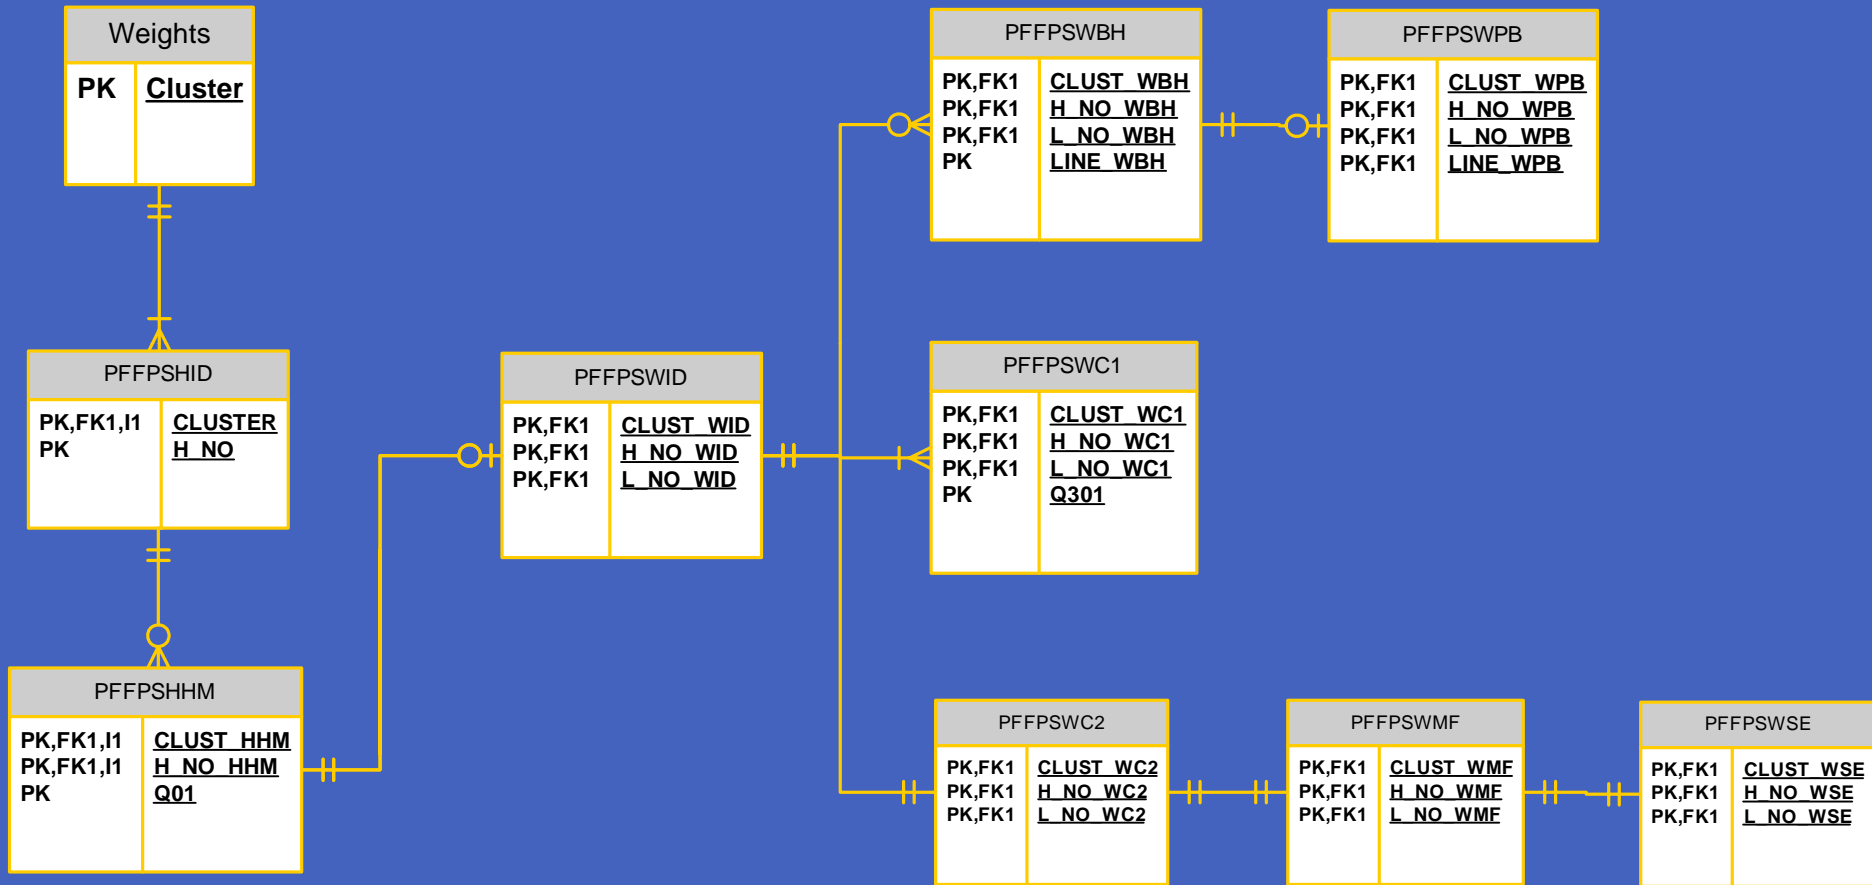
Weights

| PK | Cluster |
|---|---|

PFFPSHID

| PK,FK1,I1<br>PK | CLUSTER<br>H_NO |
|---|---|

PFFPSHHM

| PK,FK1,I1<br>PK,FK1,I1<br>PK | CLUST_HHM<br>H_NO_HHM<br>Q01 |
|---|---|

PFFPSWID

| PK,FK1<br>PK,FK1<br>PK,FK1 | CLUST_WID<br>H_NO_WID<br>L_NO_WID |
|---|---|

PFFPSWBH

| PK,FK1<br>PK,FK1<br>PK,FK1<br>PK | CLUST_WBH<br>H_NO_WBH<br>L_NO_WBH<br>LINE_WBH |
|---|---|

PFFPSWPB

| PK,FK1<br>PK,FK1<br>PK,FK1<br>PK,FK1 | CLUST_WPB<br>H_NO_WPB<br>L_NO_WPB<br>LINE_WPB |
|---|---|

PFFPSWC1

| PK,FK1<br>PK,FK1<br>PK,FK1<br>PK | CLUST_WC1<br>H_NO_WC1<br>L_NO_WC1<br>Q301 |
|---|---|

PFFPSWC2

| PK,FK1<br>PK,FK1<br>PK,FK1 | CLUST_WC2<br>H_NO_WC2<br>L_NO_WC2 |
|---|---|

PFFPSWMF

| PK,FK1<br>PK,FK1<br>PK,FK1 | CLUST_WMF<br>H_NO_WMF<br>L_NO_WMF |
|---|---|

PFFPSWSE

| PK,FK1<br>PK,FK1<br>PK,FK1 | CLUST_WSE<br>H_NO_WSE<br>L_NO_WSE |
|---|---|